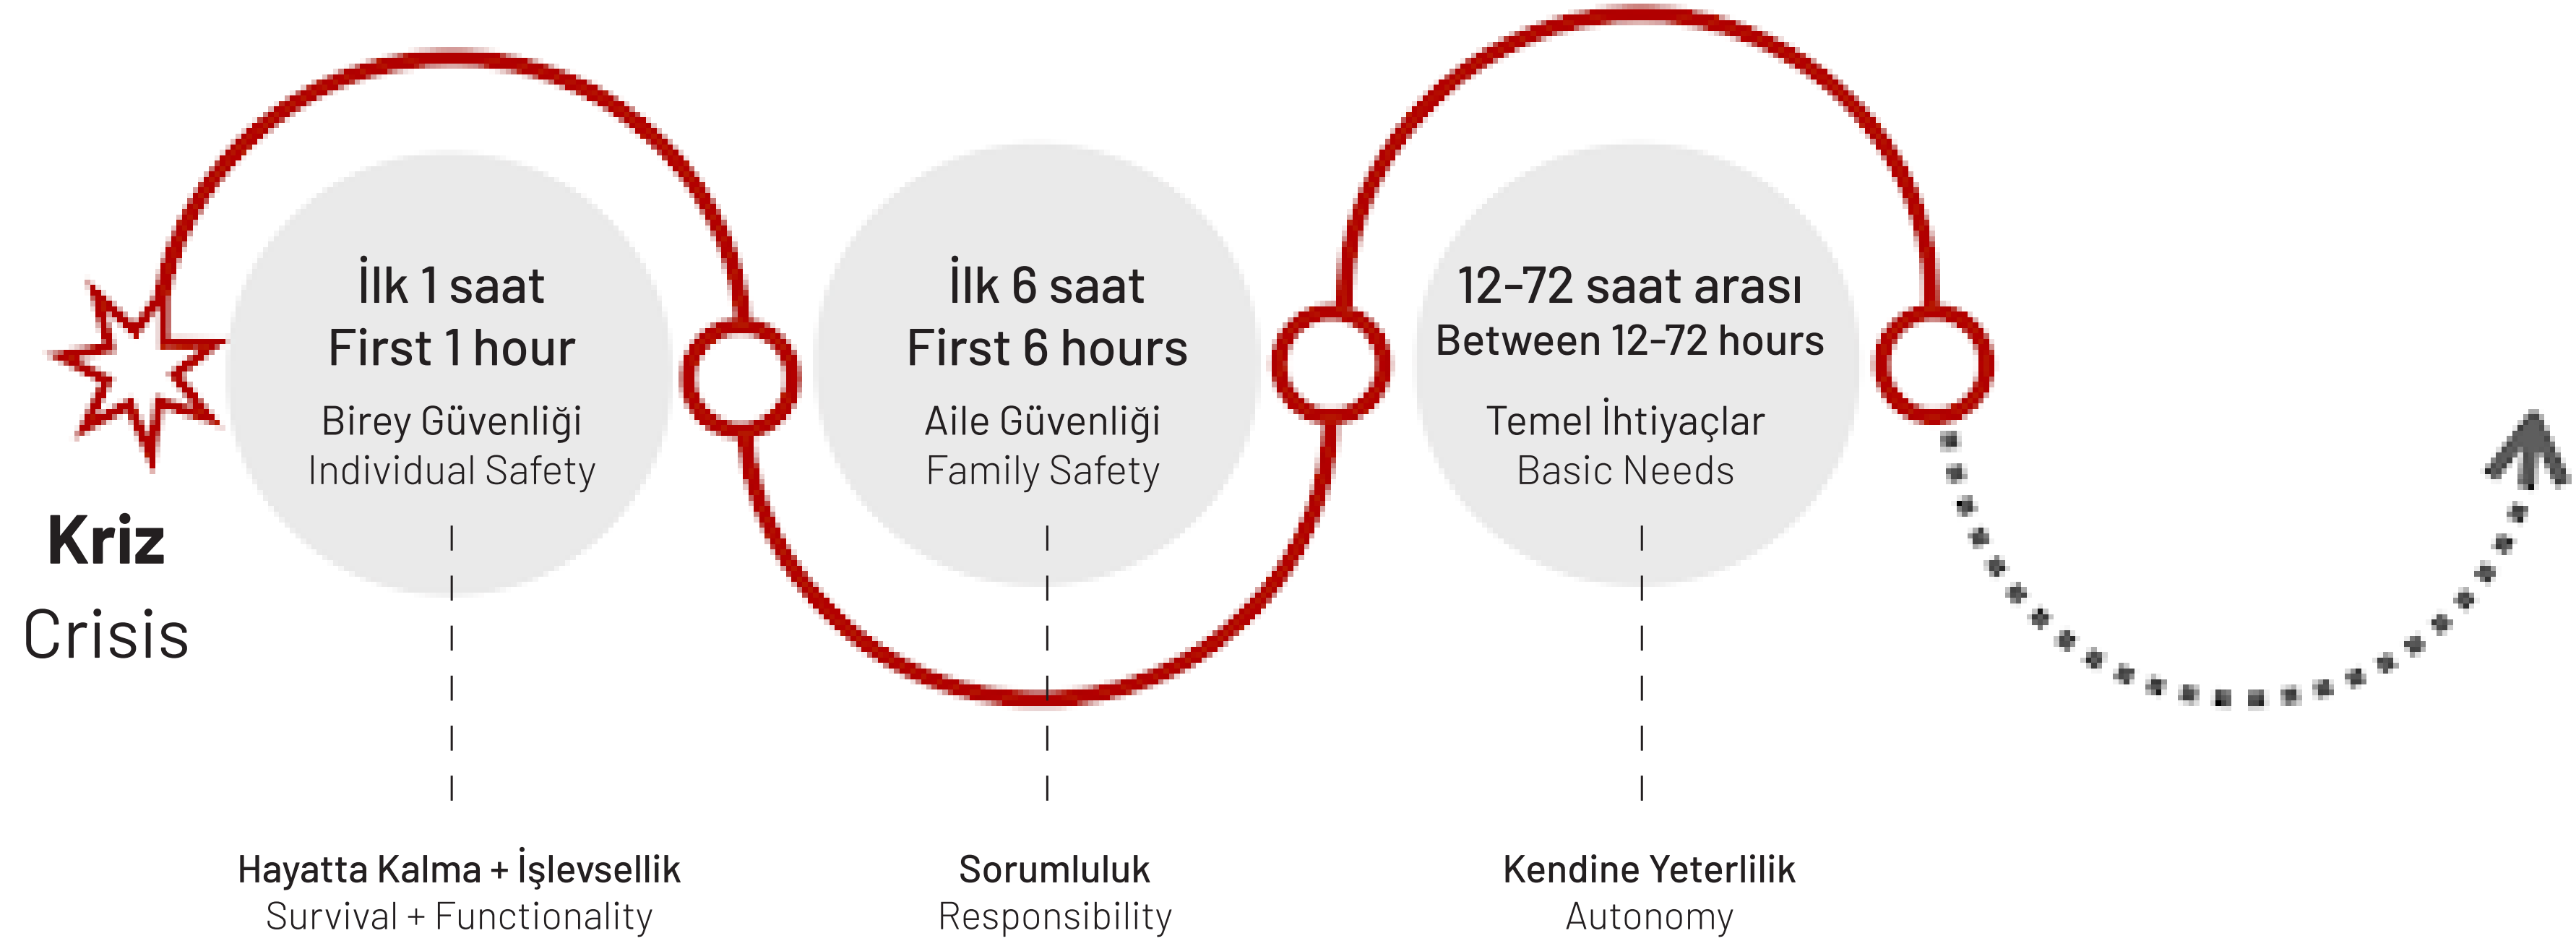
Kriz
Crisis

İlk 1 saat
First 1 hour
Birey Güvenliği
Individual Safety

Hayatta Kalma + İşlevsellik
Survival + Functionality

İlk 6 saat
First 6 hours
Aile Güvenliği
Family Safety

Sorumluluk
Responsibility

12-72 saat arası
Between 12-72 hours
Temel İhtiyaçlar
Basic Needs

Kendine Yeterlilik
Autonomy